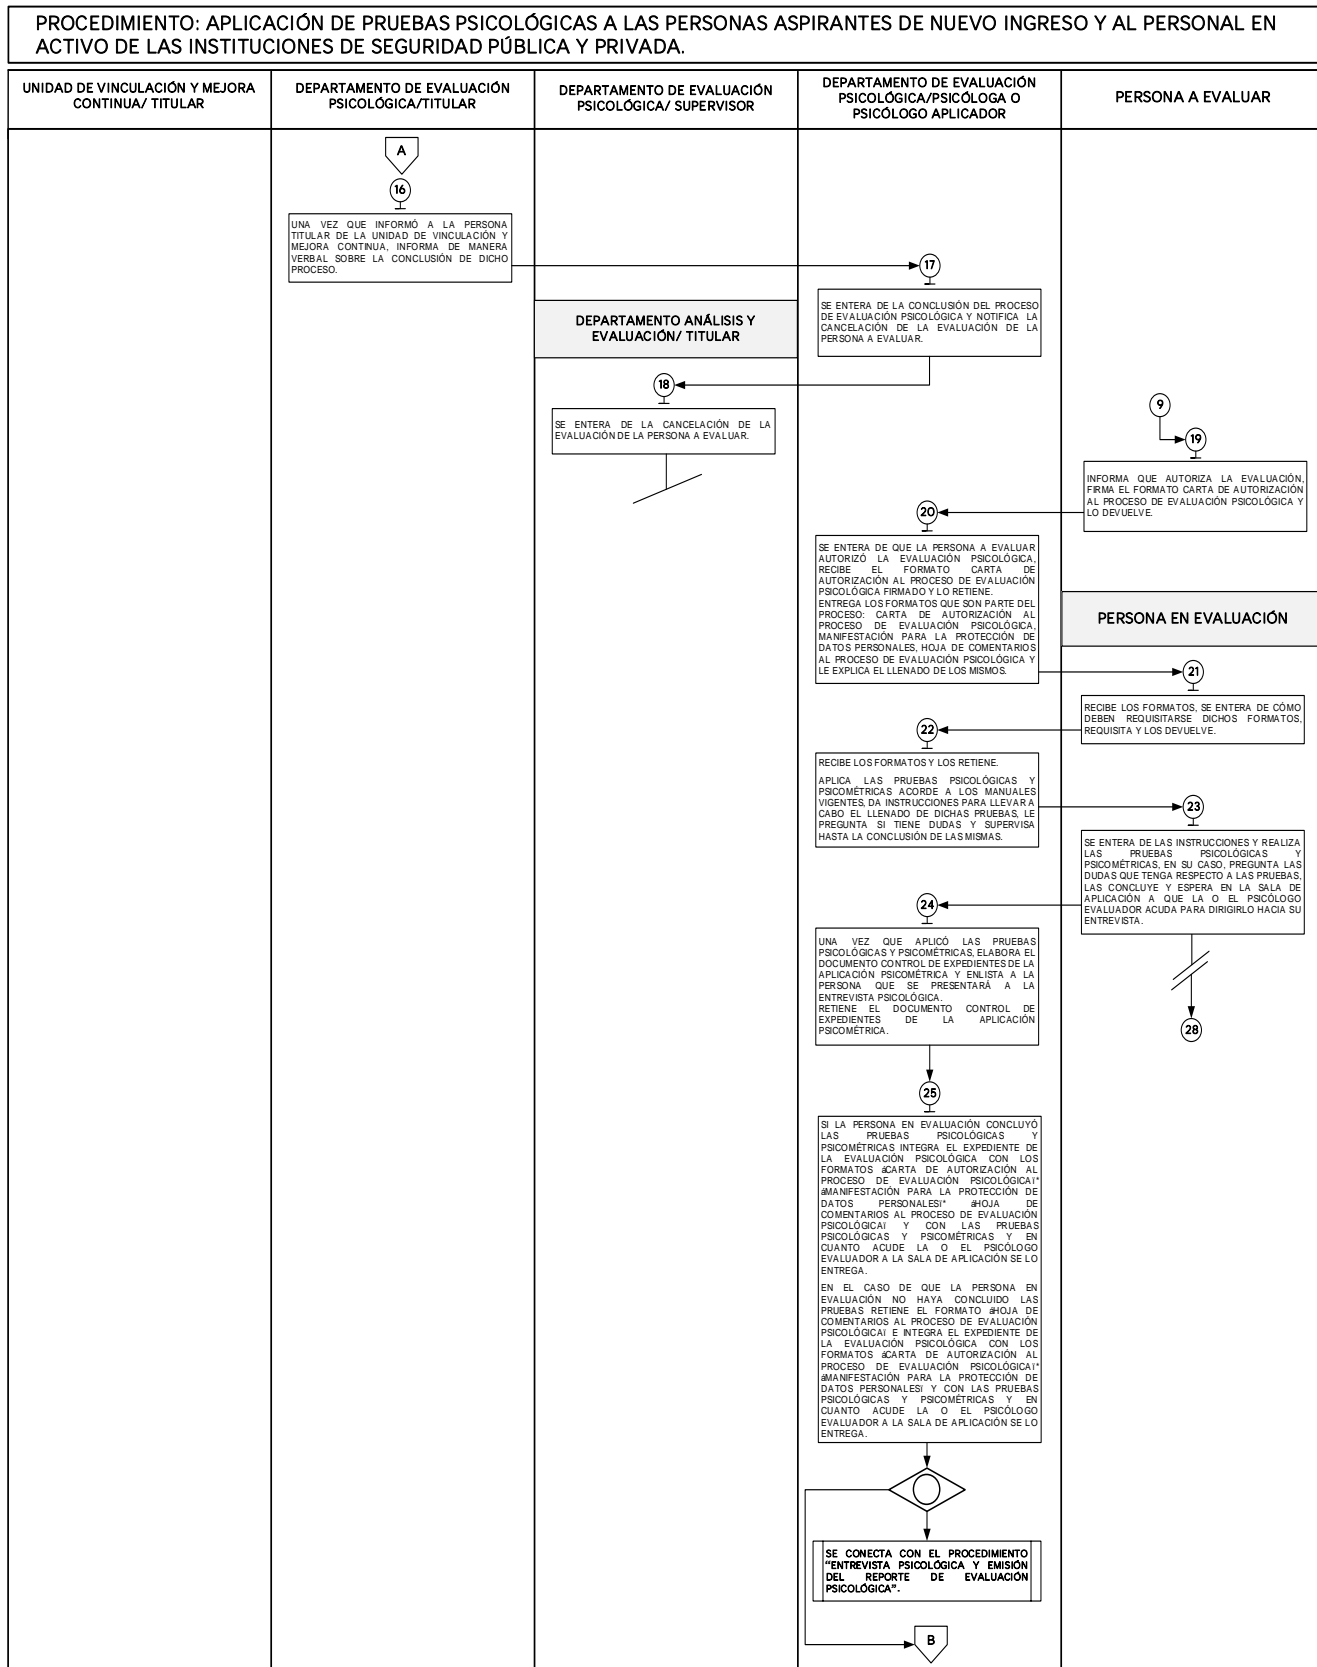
PROCEDIMIENTO: APLICACIÓN DE PRUEBAS PSICOLÓGICAS A LAS PERSONAS ASPIRANTES DE NUEVO INGRESO Y AL PERSONAL EN ACTIVO DE LAS INSTITUCIONES DE SEGURIDAD PÚBLICA Y PRIVADA.

UNIDAD DE VINCULACIÓN Y MEJORA CONTINUA/ TITULAR

DEPARTAMENTO DE EVALUACIÓN PSICOLÓGICA/TITULAR

DEPARTAMENTO DE EVALUACIÓN PSICOLÓGICA/ SUPERVISOR

DEPARTAMENTO DE EVALUACIÓN PSICOLÓGICA/PSICÓLOGA O PSICÓLOGO APLICADOR

PERSONA A EVALUAR

A

16

UNA VEZ QUE INFORMÓ A LA PERSONA TITULAR DE LA UNIDAD DE VINCULACIÓN Y MEJORA CONTINUA, INFORMA DE MANERA VERBAL SOBRE LA CONCLUSIÓN DE DICHO PROCESO.

17

SE ENTERA DE LA CONCLUSIÓN DEL PROCESO DE EVALUACIÓN PSICOLÓGICA Y NOTIFICA LA CANCELACIÓN DE LA EVALUACIÓN DE LA PERSONA A EVALUAR.

DEPARTAMENTO ANÁLISIS Y EVALUACIÓN/ TITULAR

18

SE ENTERA DE LA CANCELACIÓN DE LA EVALUACIÓN DE LA PERSONA A EVALUAR.

9

19

INFORMA QUE AUTORIZA LA EVALUACIÓN, FIRMA EL FORMATO CARTA DE AUTORIZACIÓN AL PROCESO DE EVALUACIÓN PSICOLÓGICA Y LO DEVUELVE.

20

SE ENTERA DE QUE LA PERSONA A EVALUAR AUTORIZÓ LA EVALUACIÓN PSICOLÓGICA, RECIBE EL FORMATO CARTA DE AUTORIZACIÓN AL PROCESO DE EVALUACIÓN PSICOLÓGICA FIRMADO Y LO RETIENE.
ENTREGA LOS FORMATOS QUE SON PARTE DEL PROCESO: CARTA DE AUTORIZACIÓN AL PROCESO DE EVALUACIÓN PSICOLÓGICA, MANIFESTACIÓN PARA LA PROTECCIÓN DE DATOS PERSONALES, HOJA DE COMENTARIOS AL PROCESO DE EVALUACIÓN PSICOLÓGICA Y LE EXPLICA EL LLENADO DE LOS MISMOS.

PERSONA EN EVALUACIÓN

21

RECIBE LOS FORMATOS, SE ENTERA DE CÓMO DEBEN REQUISITARSE DICHOS FORMATOS, REQUISITA Y LOS DEVUELVE.

22

RECIBE LOS FORMATOS Y LOS RETIENE.

APLICA LAS PRUEBAS PSICOLÓGICAS Y PSICOMÉTRICAS ACORDE A LOS MANUALES VIGENTES, DA INSTRUCCIONES PARA LLEVAR A CABO EL LLENADO DE DICHAS PRUEBAS, LE PREGUNTA SI TIENE DUDAS Y SUPERVISA HASTA LA CONCLUSIÓN DE LAS MISMAS.

23

SE ENTERA DE LAS INSTRUCCIONES Y REALIZA LAS PRUEBAS PSICOLÓGICAS Y PSICOMÉTRICAS, EN SU CASO, PREGUNTA LAS DUDAS QUE TENGA RESPECTO A LAS PRUEBAS, LAS CONCLUYE Y ESPERA EN LA SALA DE APLICACIÓN A QUE LA O EL PSICÓLOGO EVALUADOR ACUDA PARA DIRIGIRLO HACIA SU ENTREVISTA.

24

UNA VEZ QUE APLICÓ LAS PRUEBAS PSICOLÓGICAS Y PSICOMÉTRICAS, ELABORA EL DOCUMENTO CONTROL DE EXPEDIENTES DE LA APLICACIÓN PSICOMÉTRICA Y ENLISTA A LA PERSONA QUE SE PRESENTARÁ A LA ENTREVISTA PSICOLÓGICA.
RETIENE EL DOCUMENTO CONTROL DE EXPEDIENTES DE LA APLICACIÓN PSICOMÉTRICA.

28

25

SI LA PERSONA EN EVALUACIÓN CONCLUYÓ LAS PRUEBAS PSICOLÓGICAS Y PSICOMÉTRICAS INTEGRA EL EXPEDIENTE DE LA EVALUACIÓN PSICOLÓGICA CON LOS FORMATOS áCARTA DE AUTORIZACIÓN AL PROCESO DE EVALUACIÓN PSICOLÓGICAí* áMANIFESTACIÓN PARA LA PROTECCIÓN DE DATOS PERSONALESí* áHOJA DE COMENTARIOS AL PROCESO DE EVALUACIÓN PSICOLÓGICAí Y CON LAS PRUEBAS PSICOLÓGICAS Y PSICOMÉTRICAS Y EN CUANTO ACUDE LA O EL PSICÓLOGO EVALUADOR A LA SALA DE APLICACIÓN SE LO ENTREGA.

EN EL CASO DE QUE LA PERSONA EN EVALUACIÓN NO HAYA CONCLUIDO LAS PRUEBAS RETIENE EL FORMATO áHOJA DE COMENTARIOS AL PROCESO DE EVALUACIÓN PSICOLÓGICAí E INTEGRA EL EXPEDIENTE DE LA EVALUACIÓN PSICOLÓGICA CON LOS FORMATOS áCARTA DE AUTORIZACIÓN AL PROCESO DE EVALUACIÓN PSICOLÓGICAí* áMANIFESTACIÓN PARA LA PROTECCIÓN DE DATOS PERSONALESí Y CON LAS PRUEBAS PSICOLÓGICAS Y PSICOMÉTRICAS Y EN CUANTO ACUDE LA O EL PSICÓLOGO EVALUADOR A LA SALA DE APLICACIÓN SE LO ENTREGA.

SE CONECTA CON EL PROCEDIMIENTO "ENTREVISTA PSICOLÓGICA Y EMISIÓN DEL REPORTE DE EVALUACIÓN PSICOLÓGICA".

B